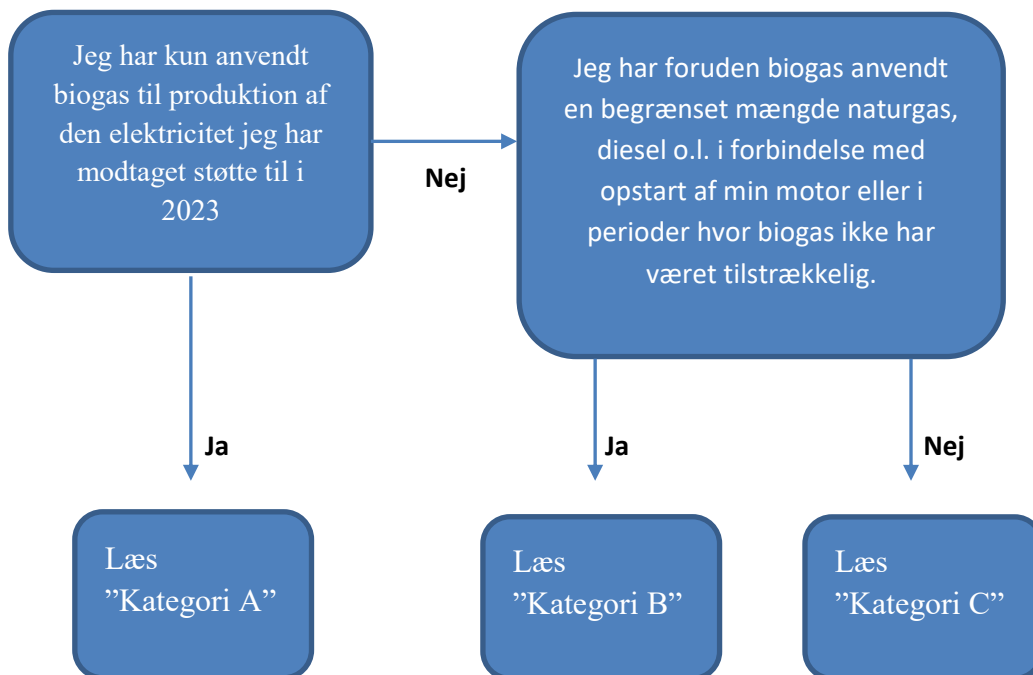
Jeg har kun anvendt biogas til produktion af den elektricitet jeg har modtaget støtte til i 2023

Nej

Jeg har foruden biogas anvendt en begrænset mængde naturgas, diesel o.l. i forbindelse med opstart af min motor eller i perioder hvor biogas ikke har været tilstrækkelig.

Ja

Ja

Nej

Læs ”Kategori A”

Læs ”Kategori B”

Læs ”Kategori C”